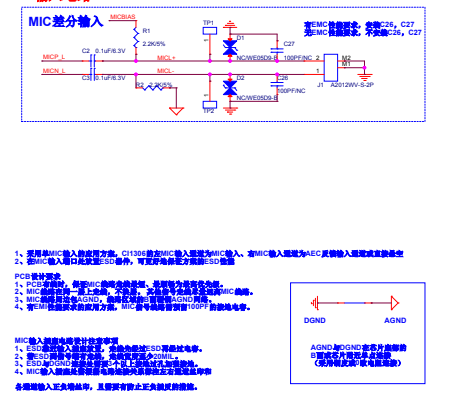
MIC差分输入

MICBIAS
R1
2.2K/5%
TP1
D1
C27
MICP_L
C2 0.1uF/6.3V
MICL+
NC/WE05D9-B
100PF/NC
2
M2
MICN_L
C3 0.1uF/6.3V
MICL-
R2 2.2K/5%
D2
C26
1
M1
NC/WE05D9-B
100PF/NC
J1 A2012WV-S-2P
TP2

有EMC性能要求，贴上C26，C27
无EMC性能要求，不贴上C26，C27

1、采用单MIC输入的应用方案，CI1306的左MIC输入通道为MIC输入，右MIC输入通道为AEC回采信号通道或其他信号
2、在MIC输入接口处放置ESD器件，可提升抗静电的ESD能力

PCB设计要求
1、PCB布线时，保证MIC信号是差分走线，走线附近不能有干扰信号。
2、MIC差分走线一般上接地，不能走，走信号线在差分走线附近MIC线路。
3、MIC的地与芯片的AGND，数字区域的DGND用AGND网络。
4、有EMI性能要求的应用方案，MIC输入线路需贴加100PF的滤波电容。

MIC输入线路设计注意事项
1、ESD器件靠近MIC输入座，走线先经过ESD再进入电容。
2、将ESD器件与接地引脚的走线，走线宽度最少20MIL。
3、ESD与DGND连接部位打一个以上过孔，加强接地。
4、MIC输入线路由信号源与地线靠近构成地线，尽量靠近信号源

务请遵循以上设计规则，且保证有防止正负极短路的措施。

DGND
AGND
AGND与DGND在芯片背部的
地面或芯片周边单点连接
（使用磁珠或0欧电阻连接）